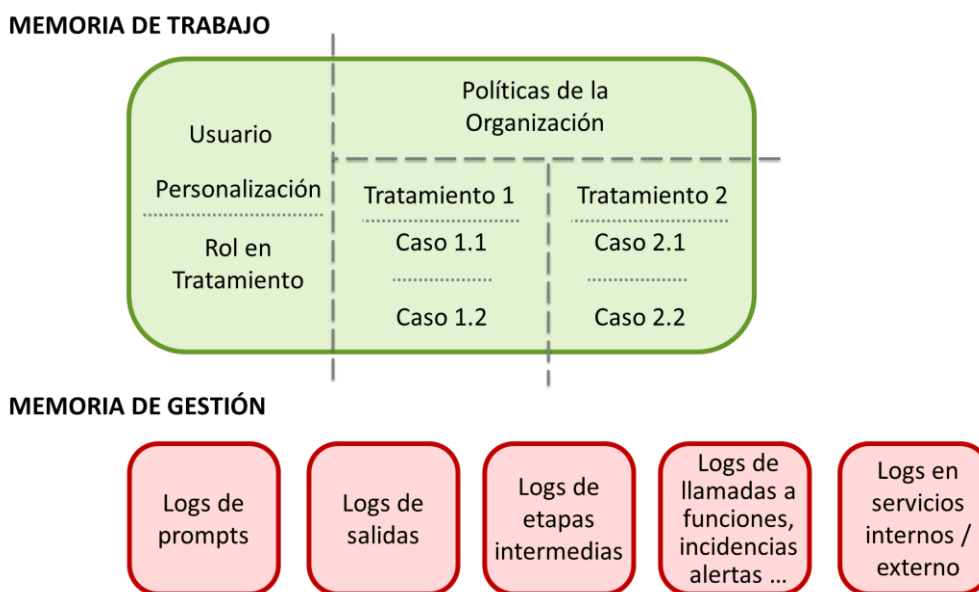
MEMORIA DE TRABAJO

Usuario

Personalización

Rol en Tratamiento

Políticas de la Organización

Tratamiento 1

Caso 1.1

Caso 1.2

Tratamiento 2

Caso 2.1

Caso 2.2

MEMORIA DE GESTIÓN

Logs de prompts

Logs de salidas

Logs de etapas intermedias

Logs de llamadas a funciones, incidencias alertas …

Logs en servicios internos / externo